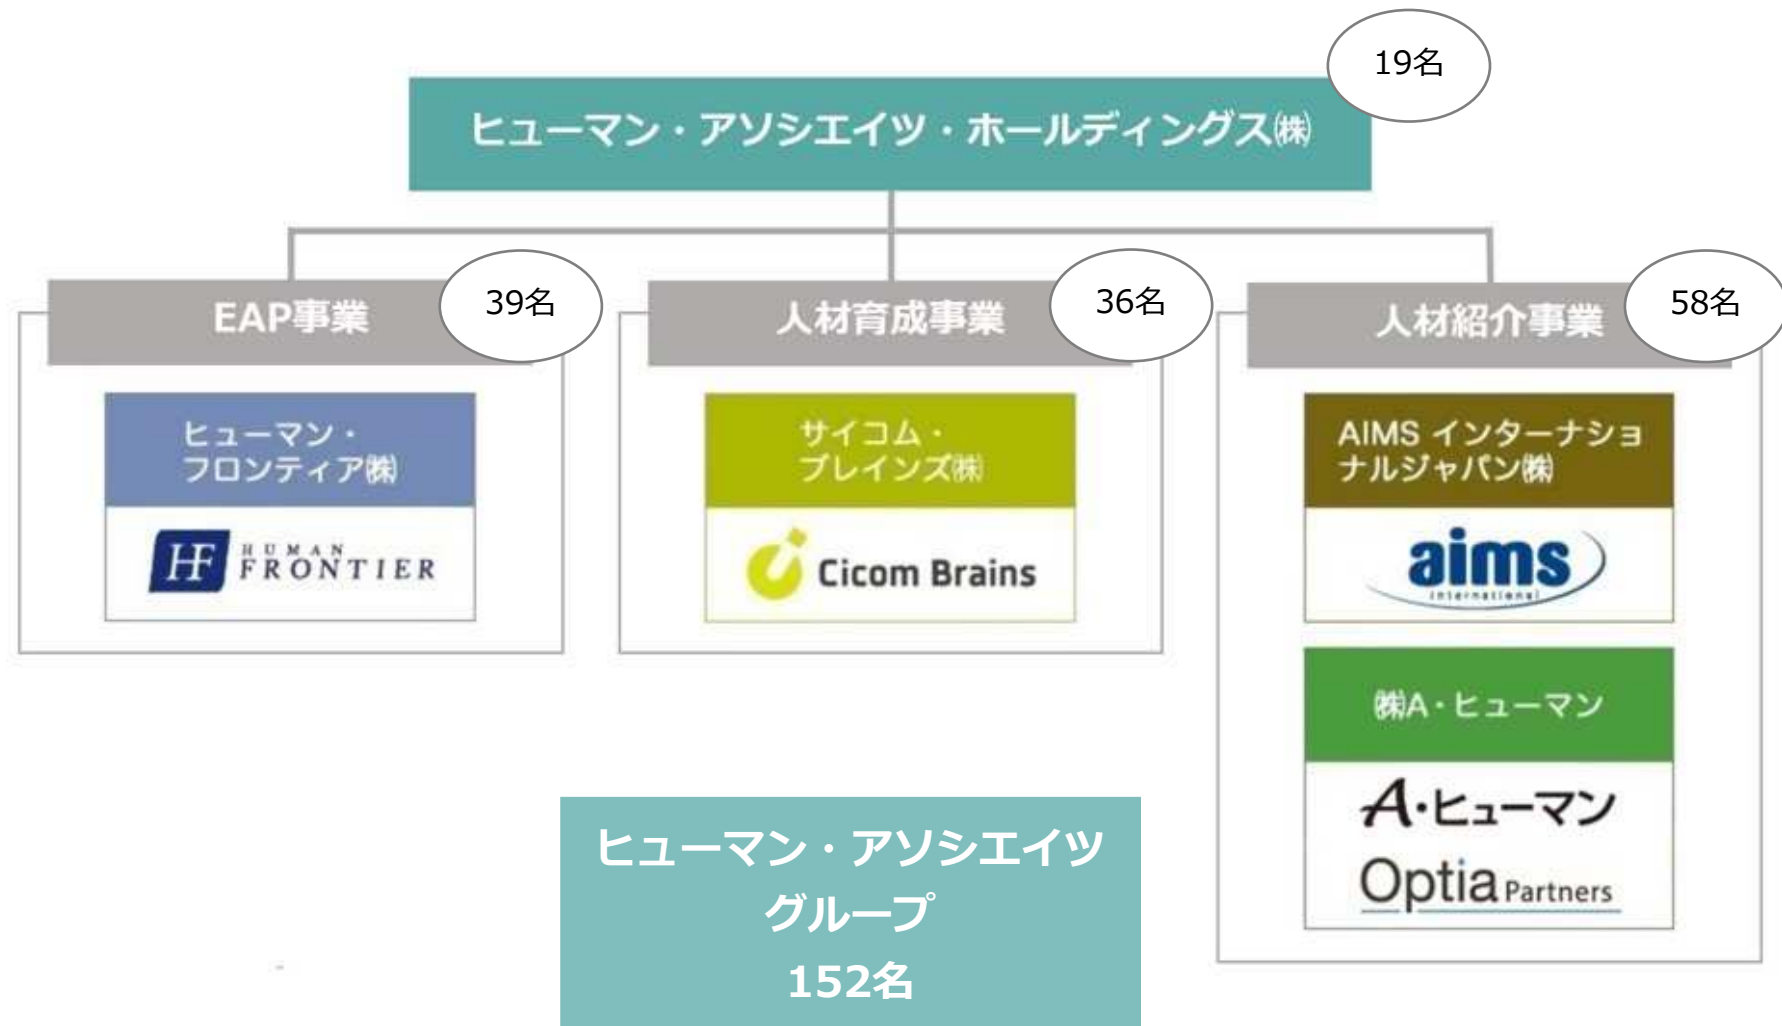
ヒューマン・アソシエイツ・ホールディングス㈱

19名

EAP事業

39名

人材育成事業

36名

人材紹介事業

58名

ヒューマン・フロンティア㈱

HF HUMAN FRONTIER

サイコム・ブレインズ㈱

Cicom Brains

AIMS インターナショナルジャパン㈱

aims international

㈱A・ヒューマン

A・ヒューマン

Optia Partners

ヒューマン・アソシエイツグループ
152名